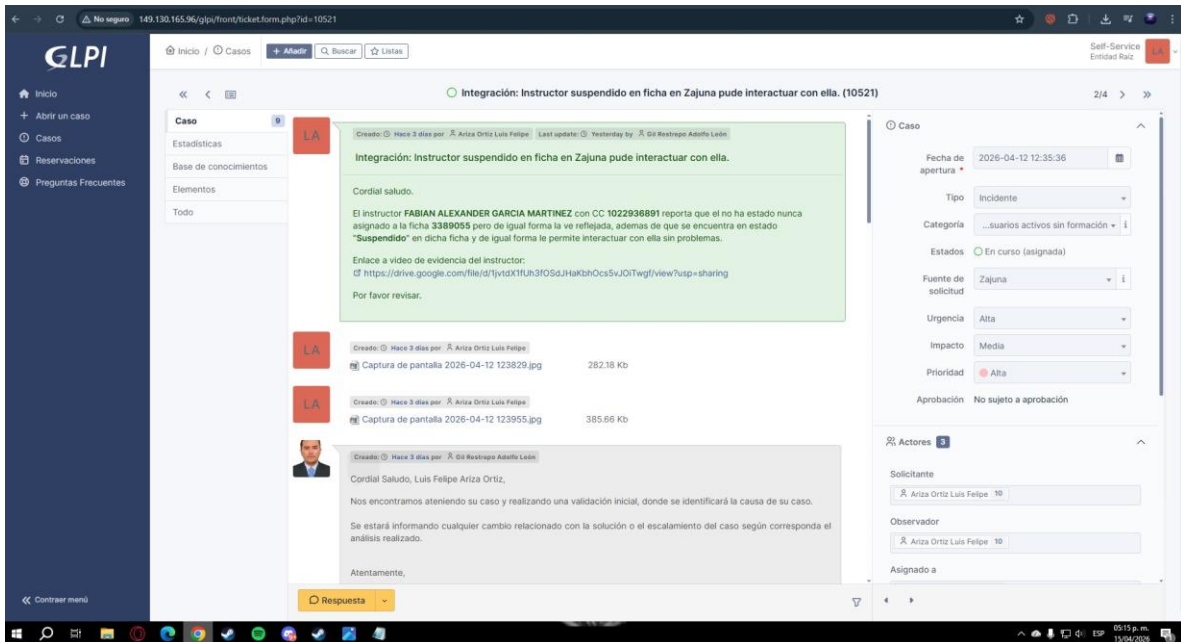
No seguro 149.130.165.96/glpi/front/ticket.form.php?id=10521

GLPI

Inicio / Casos + Añadir Buscar Listas

Self-Service
Entidad Raíz
LA

Inicio
+ Abrir un caso
Casos
Reservaciones
Preguntas Frecuentes

Contraer menú

Integración: Instructor suspendido en ficha en Zajuna pude interactuar con ella. (10521)

2/4

Caso 9
Estadísticas
Base de conocimientos
Elementos
Todo

LA
Creado: Hace 3 días por Ariza Ortiz Luis Felipe Last update: Yesterday by Gil Restrepo Adolfo León

Integración: Instructor suspendido en ficha en Zajuna pude interactuar con ella.

Cordial saludo.

El instructor **FABIAN ALEXANDER GARCIA MARTINEZ** con CC **1022936891** reporta que el no ha estado nunca asignado a la ficha **3389055** pero de igual forma la ve reflejada, ademas de que se encuentra en estado "**Suspendido**" en dicha ficha y de igual forma le permite interactuar con ella sin problemas.

Enlace a video de evidencia del instructor:
https://drive.google.com/file/d/1jvtdX1fUh3fOSdJHaKbhOcs5vJOiTwgf/view?usp=sharing

Por favor revisar.

LA
Creado: Hace 3 días por Ariza Ortiz Luis Felipe
Captura de pantalla 2026-04-12 123829.jpg 282.18 Kb

LA
Creado: Hace 3 días por Ariza Ortiz Luis Felipe
Captura de pantalla 2026-04-12 123955.jpg 385.66 Kb

Creado: Hace 3 días por Gil Restrepo Adolfo León

Cordial Saludo, Luis Felipe Ariza Ortiz,

Nos encontramos ateniendo su caso y realizando una validación inicial, donde se identificará la causa de su caso.

Se estará informando cualquier cambio relacionado con la solución o el escalamiento del caso según corresponda el análisis realizado.

Atentamente,

Respuesta

Caso

Fecha de apertura * 2026-04-12 12:35:36
Tipo Incidente
Categoría ...suarios activos sin formación
Estados En curso (asignada)
Fuente de solicitud Zajuna
Urgencia Alta
Impacto Media
Prioridad Alta
Aprobación No sujeto a aprobación

Actores 3

Solicitante
Ariza Ortiz Luis Felipe 10

Observador
Ariza Ortiz Luis Felipe 10

Asignado a

ESP 05:15 p. m. 15/04/2026